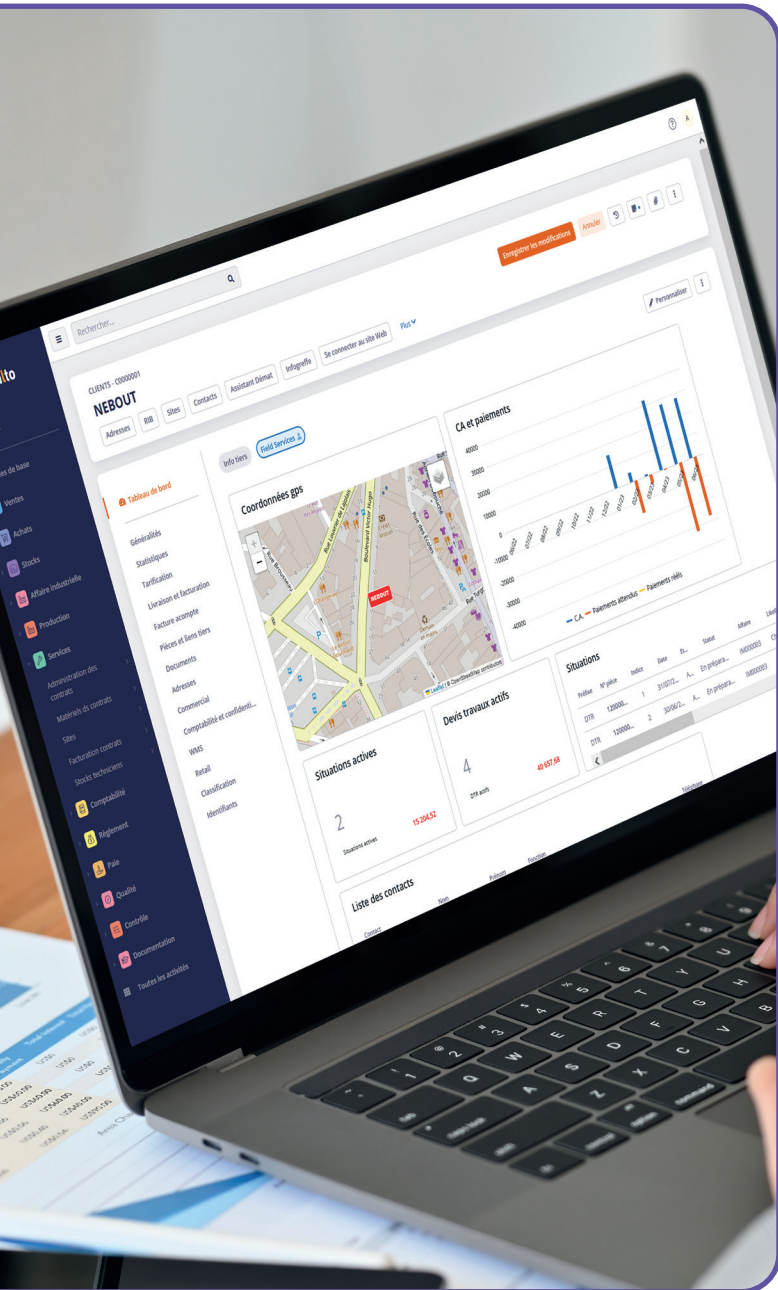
ito

es de base

Ventes

Achats

Stocks

Affaire industrielle

Production

Services

Administration des contrats

Matériels de contrats

Sites

Facturation contrats

Stocks techniciens

Comptabilité

Règlement

Paie

Qualité

Contrôle

Documentation

Toutes les activités

Rechercher...

Enregistrer les modifications

Annuler

Personnaliser

CLIENTS - C0000001

NEBOUT

Adresses

RIB

Sites

Contacts

Assistant Démat

Infogreffe

Se connecter au site Web

Plus

Tableau de bord

Généralités

Statistiques

Tarification

Livraison et facturation

Facture acompte

Pièces et liens tiers

Documents

Adresses

Commercial

Comptabilité et confidenti...

WMS

Retail

Classification

Identifiants

Info tiers

Field Services

Coordonnées gps

Rue Boissonnade

Boulevard Victor Hugo

NEBOUT

Leaflet | © OpenStreetMap contributors

CA et paiements

40000

30000

20000

10000

0

-10000

-20000

-30000

-40000

CA

Paiements attendus

Paiements réels

Situations

Préfixe

N° pièce

Indice

Date

Ét...

Statut

Affaire

DTR

120000...

1

31/07/2...

A...

En prépara...

IM000003

DTR

120000...

2

30/06/2...

A...

En prépara...

IM000003

Devis travaux actifs

4

DTR actifs

40 657,68

Situations actives

2

Situations actives

15 204,52

Liste des contacts

Contact

Nom

Prénom

Fonction

Téléphone